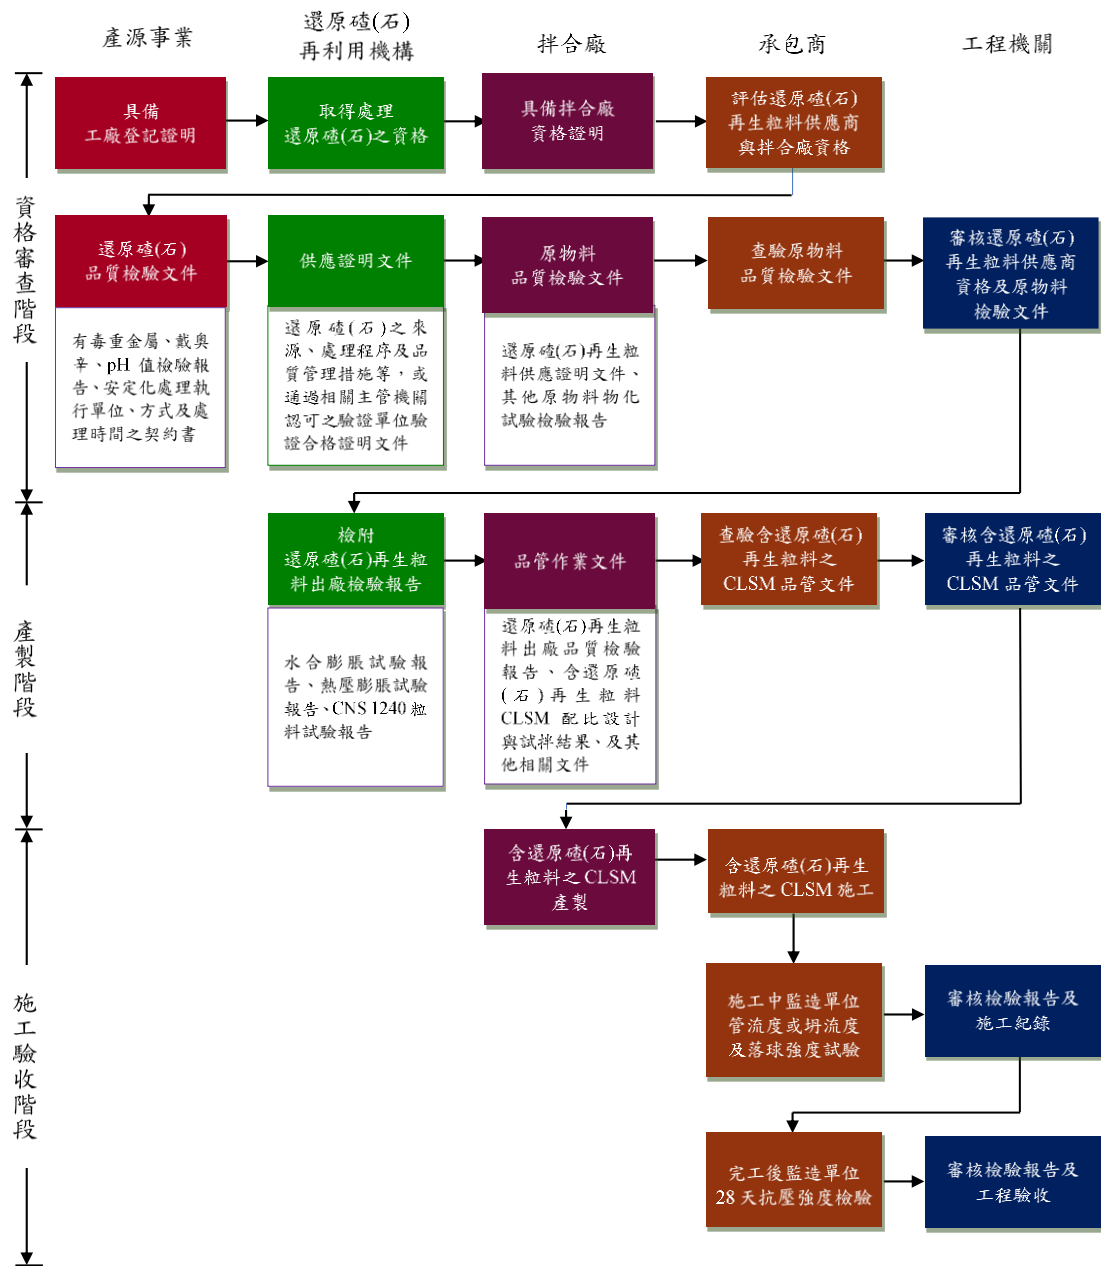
產源事業

還原碴(石)再利用機構

拌合廠

承包商

工程機關

資格審查階段

具備工廠登記證明

取得處理還原碴(石)之資格

具備拌合廠資格證明

評估還原碴(石)再生粒料供應商與拌合廠資格

還原碴(石)品質檢驗文件

有毒重金屬、戴奧辛、pH 值檢驗報告、安定化處理執行單位、方式及處理時間之契約書

供應證明文件

還原碴(石)之來源、處理程序及品質管理措施等，或通過相關主管機關認可之驗證單位驗證合格證明文件

原物料品質檢驗文件

還原碴(石)再生粒料供應證明文件、其他原物料物化試驗檢驗報告

查驗原物料品質檢驗文件

審核還原碴(石)再生粒料供應商資格及原物料檢驗文件

產製階段

檢附還原碴(石)再生粒料出廠檢驗報告

水合膨脹試驗報告、熱壓膨脹試驗報告、CNS 1240 粒料試驗報告

品管作業文件

還原碴(石)再生粒料出廠品質檢驗報告、含還原碴(石)再生粒料 CLSM 配比設計與試拌結果、及其他相關文件

查驗含還原碴(石)再生粒料之 CLSM 品管文件

審核含還原碴(石)再生粒料之 CLSM 品管文件

施工驗收階段

含還原碴(石)再生粒料之 CLSM 產製

含還原碴(石)再生粒料之 CLSM 施工

施工中監造單位管流度或坍流度及落球強度試驗

審核檢驗報告及施工紀錄

完工後監造單位 28 天抗壓強度檢驗

審核檢驗報告及工程驗收